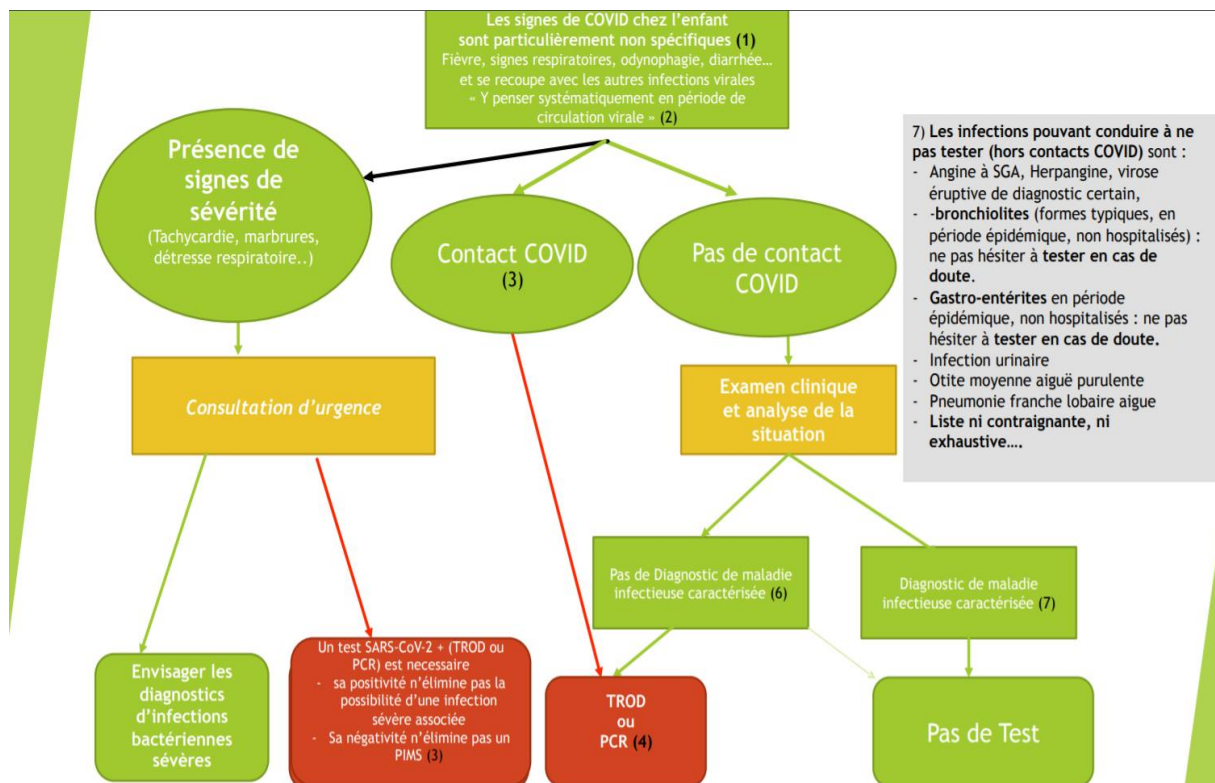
Les signes de COVID chez l'enfant sont particulièrement non spécifiques (1)
Fièvre, signes respiratoires, odynophagie, diarrhée… et se recoupe avec les autres infections virales
« Y penser systématiquement en période de circulation virale » (2)

Présence de signes de sévérité
(Tachycardie, marbrures, détresse respiratoire..)

Contact COVID
(3)

Pas de contact COVID

7) Les infections pouvant conduire à ne pas tester (hors contacts COVID) sont :
- Angine à SGA, Herpangine, virose éruptive de diagnostic certain,
- -bronchiolites (formes typiques, en période épidémique, non hospitalisés) : ne pas hésiter à tester en cas de doute.
- Gastro-entérites en période épidémique, non hospitalisés : ne pas hésiter à tester en cas de doute.
- Infection urinaire
- Otite moyenne aiguë purulente
- Pneumonie franche lobaire aigue
- Liste ni contraignante, ni exhaustive….

Consultation d'urgence

Examen clinique et analyse de la situation

Pas de Diagnostic de maladie infectieuse caractérisée (6)

Diagnostic de maladie infectieuse caractérisée (7)

Envisager les diagnostics d'infections bactériennes sévères

Un test SARS-CoV-2 + (TROD ou PCR) est necessaire
- sa positivité n'élimine pas la possibilité d'une infection sévère associée
- Sa négativité n'élimine pas un PIMS (3)

TROD ou PCR (4)

Pas de Test